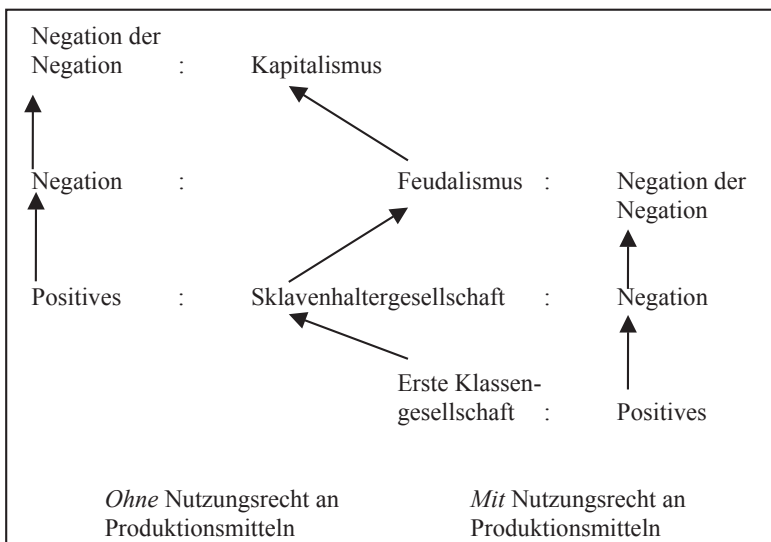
Negation der Negation : Kapitalismus

Negation : Feudalismus : Negation der Negation

Positives : Sklavenhaltergesellschaft : Negation

Erste Klassengesellschaft : Positives

*Ohne* Nutzungsrecht an Produktionsmitteln

*Mit* Nutzungsrecht an Produktionsmitteln